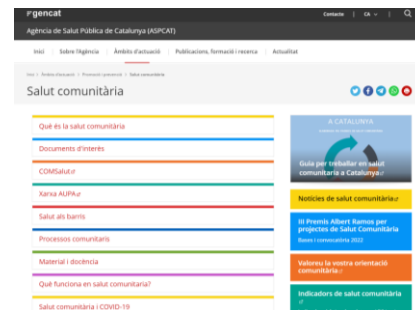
gencat

Contacte | CA

Agència de Salut Pública de Catalunya (ASPCAT)

Inici | Sobre l'Agència | Àmbits d'actuació | Publicacions, formació i recerca | Actualitat

Inici | Àmbits d'actuació | Promoció i prevenció | Salut comunitària

Salut comunitària

Què és la salut comunitària

Documents d'interès

COMSalut

Xarxa AUPA

Salut als barris

Processos comunitaris

Material i docència

Què funciona en salut comunitària?

Salut comunitària i COVID-19

A CATALUNYA

Guia per treballar en salut comunitària a Catalunya

Notícies de salut comunitària

III Premis Albert Ramos per projectes de Salut Comunitària

Bases i convocatòria 2022

Valoreu la vostra orientació comunitària

Indicadors de salut comunitària